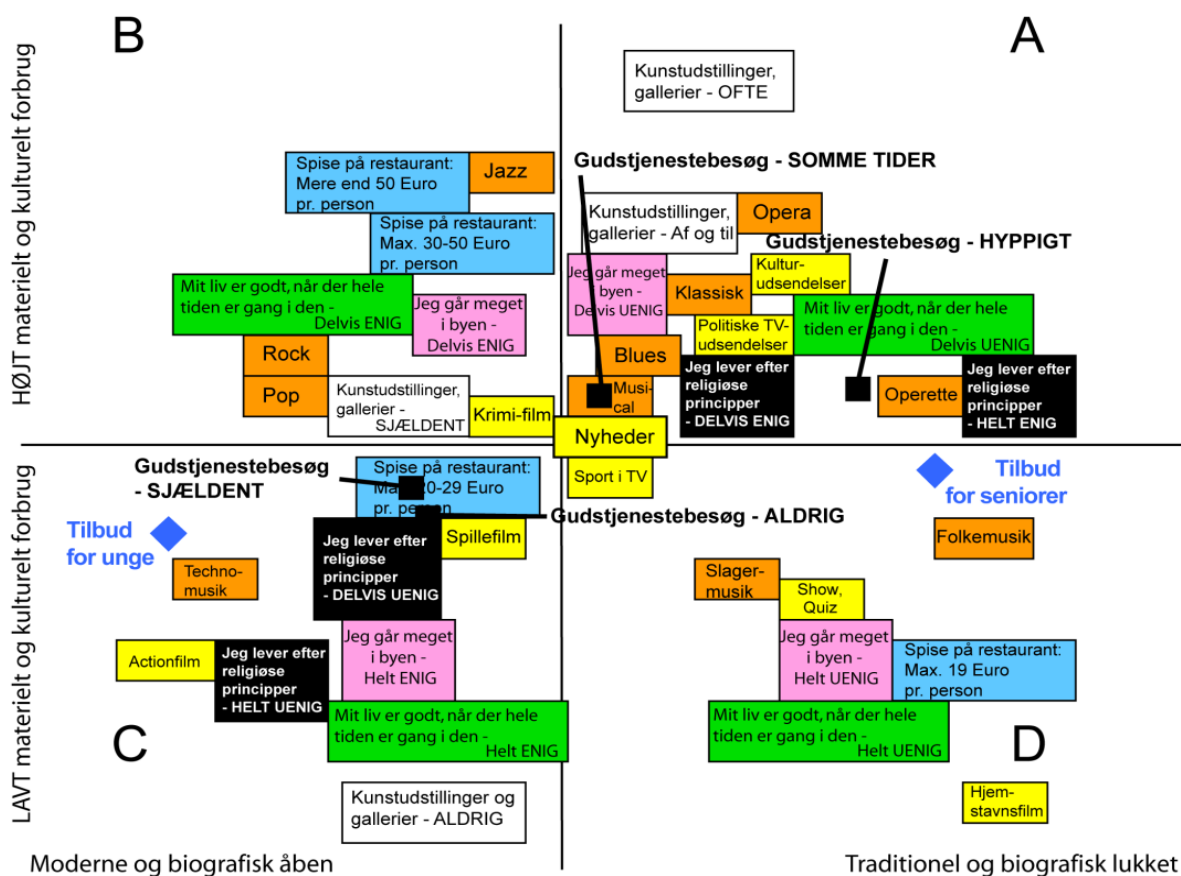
HØJT materielt og kulturelt forbrug

B

A

Kunstudstillinger, gallerier - OFTE

Spise på restaurant: Mere end 50 Euro pr. person

Jazz

Gudstjenestebesøg - SOMME TIDER

Kunstudstillinger, gallerier - Af og til

Opera

Spise på restaurant: Max. 30-50 Euro pr. person

Gudstjenestebesøg - HYPPIGT

Jeg går meget i byen - Delvis UENIG

Kulturudsendelser

Klassisk

Mit liv er godt, når der hele tiden er gang i den - Delvis ENIG

Jeg går meget i byen - Delvis ENIG

Politiske TV-udsendelser

Mit liv er godt, når der hele tiden er gang i den - Delvis UENIG

Rock

Blues

Jeg lever efter religiøse principper - DELVIS ENIG

Jeg lever efter religiøse principper - HELT ENIG

Pop

Kunstudstillinger, gallerier - SJÆLDENT

Krimi-film

Musical

Operette

Nyheder

LAVT materielt og kulturelt forbrug

Gudstjenestebesøg - SJÆLDENT

Spise på restaurant: Max. 20-29 Euro pr. person

Sport i TV

Tilbud for seniorer

Gudstjenestebesøg - ALDRIG

Tilbud for unge

Spillefilm

Jeg lever efter religiøse principper - DELVIS UENIG

Folkemusik

Technomusik

Slagermusik

Show, Quiz

Actionfilm

Jeg lever efter religiøse principper - HELT UENIG

Jeg går meget i byen - Helt ENIG

Jeg går meget i byen - Helt UENIG

Spise på restaurant: Max. 19 Euro pr. person

Mit liv er godt, når der hele tiden er gang i den - Helt ENIG

Mit liv er godt, når der hele tiden er gang i den - Helt UENIG

C

D

Kunstudstillinger og gallerier - ALDRIG

Hjemstavnsfilm

Moderne og biografisk åben

Traditionel og biografisk lukket